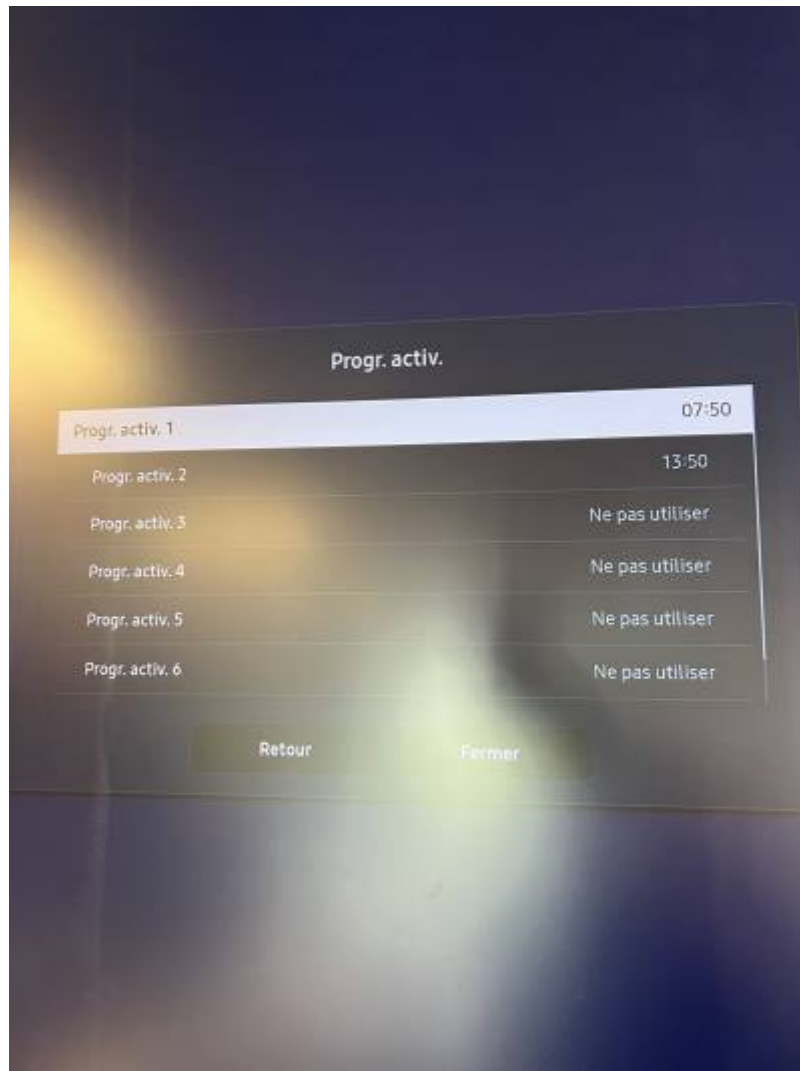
Progr. activ.

| | |
|---|---|
| Progr. activ. 1 | 07:50 |
| Progr. activ. 2 | 13:50 |
| Progr. activ. 3 | Ne pas utiliser |
| Progr. activ. 4 | Ne pas utiliser |
| Progr. activ. 5 | Ne pas utiliser |
| Progr. activ. 6 | Ne pas utiliser |

Retour

Fermer